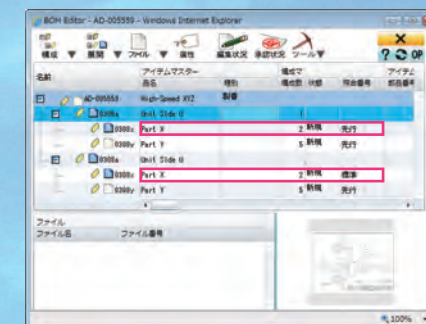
BOM Editor - AD-005559 - Windows Internet Explorer

構成 ▼ 展開 ▼ ファイル ▼ 属性 編集状況 承認状況 ツール ▼

? C OP

| 名前 | アイテムマスター 品名 | 種別 | 構成マ 構成数 | 状態 | 照合番号 | アイテム 部品番号 |
|---|---|---|---|---|---|---|
| AD-005559 | High-Speed XYZ | 製番 | | | | |
| 0300a | Unit Side U | | 1 | | | |
| 0300x | Part X | | 2 | 新規 | 先行 | |
| 0300y | Part Y | | 5 | 新規 | 先行 | |
| 0300a | Unit Side U | | | | | |
| 0300x | Part X | | 2 | 新規 | 標準 | |
| 0300y | Part Y | | 5 | 新規 | 先行 | |

ファイル
ファイル名 ファイル番号

100%